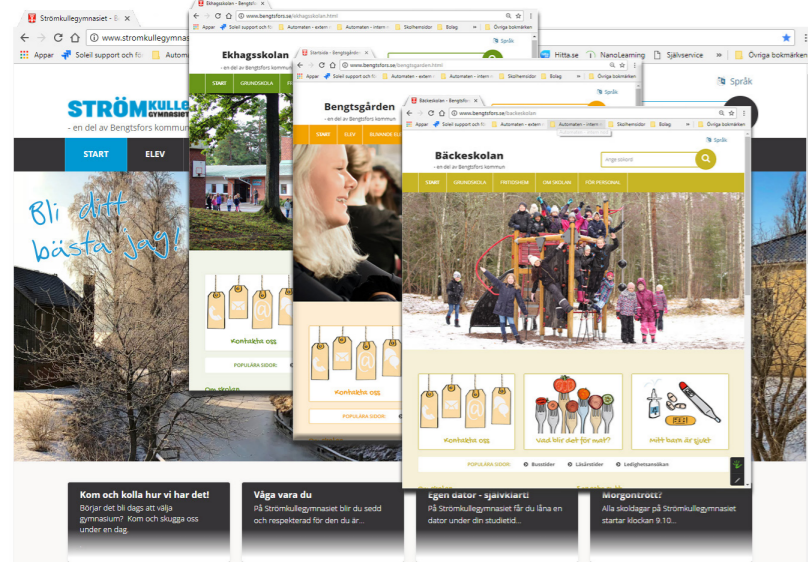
Strömkullegymnasiet - B
www.stromkullegymnas
Appar
Soleil support och f
Automat
Hitta.se
NanoLearning
Självservice
Övriga bokmärken
Språk
STRÖMKULLE GYMNASIET
- en del av Bengtsfors kommun
START
ELEV
Bli ditt bästa jag!

Ekhagsskolan - Bengtsfors
www.bengtsfors.se/ekhagsskolan.html
Appar
Soleil support och f
Språk
Ekhagsskolan
- en del av Bengtsfors kommun
START
GRUNDSKOLA
Kontakta oss
POPULÄRA SIDOR:
Om skolan

Startsida - Bengtsgården
www.bengtsfors.se/bengtsgarden.html
Appar
Soleil support och f
Automaten - extern
Automaten - intern
Skolhemsidor
Bolag
Övriga bokmärken
Språk
Bengtsgården
- en del av Bengtsfors kommun
START
ELEV
GYMNASIE ELEV
Kontakta oss
POPULÄRA SIDOR:

Bäckeskolan - Bengtsfors
www.bengtsfors.se/backeskolan
Appar
Soleil support och f
Automaten - extern
Automaten - intern
Skolhemsidor
Bolag
Övriga bokmärken
Språk
Bäckeskolan
- en del av Bengtsfors kommun
Ange sökord
START
GRUNDSKOLA
FRITIDSHEM
OM SKOLAN
FÖR PERSONAL
Kontakta oss
Vad blir det för mat?
Mitt barn är sjukt
POPULÄRA SIDOR:
Busstider
Läsårstider
Ledighetsansökan

Kom och kolla hur vi har det!
Börjar det bli dags att välja gymnasium? Kom och skugga oss under en dag.

Våga vara du
På Strömkullegymnasiet blir du sedd och respekterad för den du är...

Egen dator - självklart!
På Strömkullegymnasiet får du låna en dator under din studietid...

Morgontrött?
Alla skoldagar på Strömkullegymnasiet startar klockan 9.10...